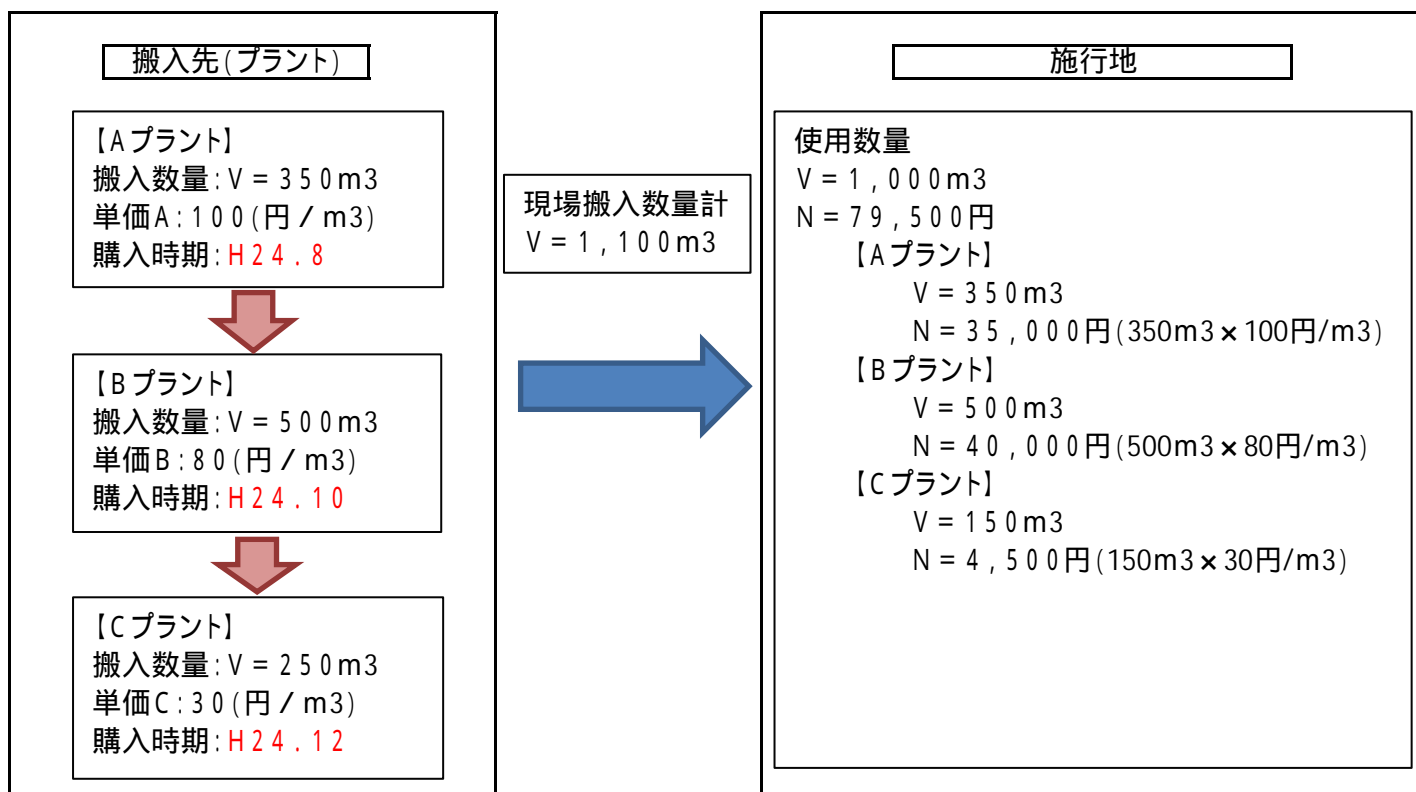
搬入先(プラント)

【Aプラント】
搬入数量:V=350m3
単価A:100(円/m3)
購入時期:H24.8

【Bプラント】
搬入数量:V=500m3
単価B:80(円/m3)
購入時期:H24.10

【Cプラント】
搬入数量:V=250m3
単価C:30(円/m3)
購入時期:H24.12

現場搬入数量計
V=1,100m3

施行地

使用数量
V=1,000m3
N=79,500円
【Aプラント】
V=350m3
N=35,000円(350m3×100円/m3)
【Bプラント】
V=500m3
N=40,000円(500m3×80円/m3)
【Cプラント】
V=150m3
N=4,500円(150m3×30円/m3)